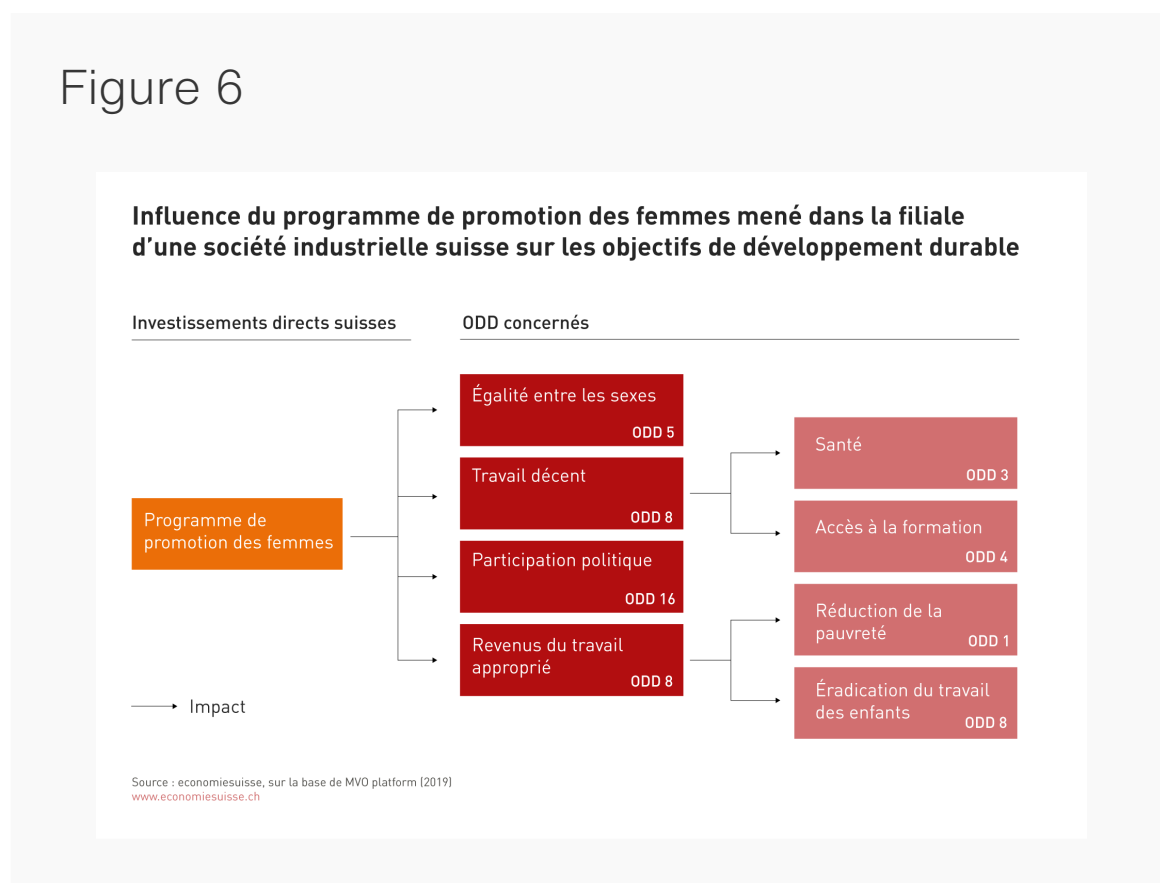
Figure 6

Influence du programme de promotion des femmes mené dans la filiale d'une société industrielle suisse sur les objectifs de développement durable

Investissements directs suisses

ODD concernés

Programme de promotion des femmes

Égalité entre les sexes
ODD 5

Travail décent
ODD 8

Participation politique
ODD 16

Revenus du travail approprié
ODD 8

Santé
ODD 3

Accès à la formation
ODD 4

Réduction de la pauvreté
ODD 1

Éradication du travail des enfants
ODD 8

Impact

Source : economiesuisse, sur la base de MVO platform (2019)
www.economiesuisse.ch